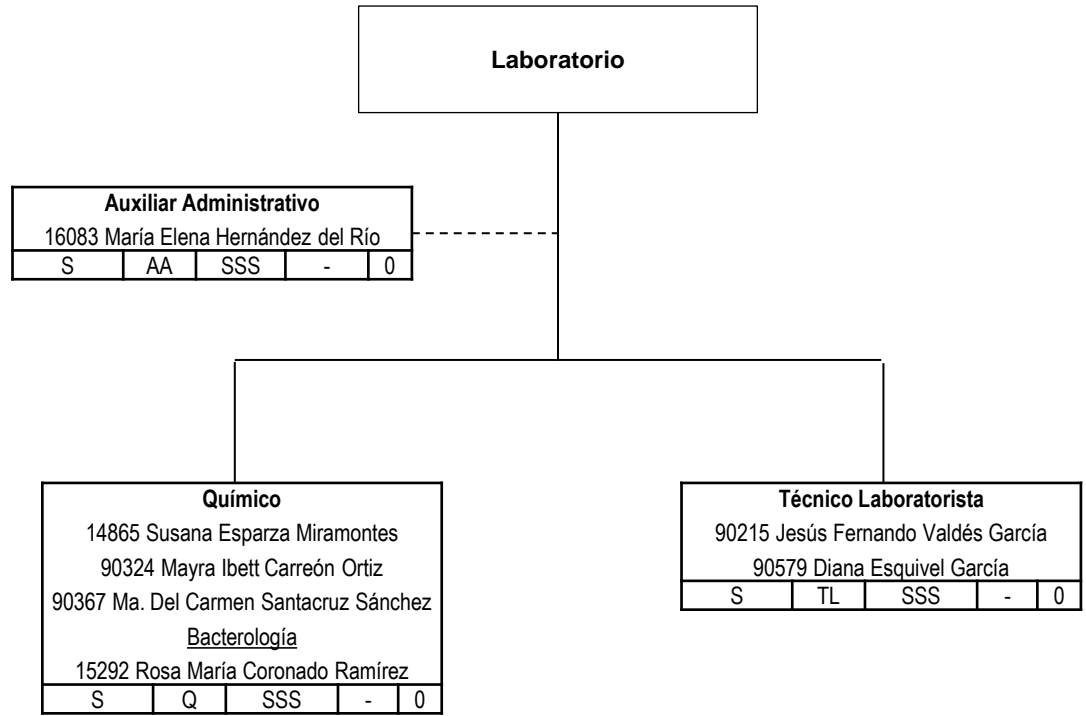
Laboratorio

Auxiliar Administrativo
16083 María Elena Hernández del Río

| S | AA | SSS | - | 0 |
|---|---|---|---|---|

Químico
14865 Susana Esparza Miramontes
90324 Mayra Ibett Carreón Ortiz
90367 Ma. Del Carmen Santacruz Sánchez
Bacterología
15292 Rosa María Coronado Ramírez

| S | Q | SSS | - | 0 |
|---|---|---|---|---|

Técnico Laboratorista
90215 Jesús Fernando Valdés García
90579 Diana Esquivel García

| S | TL | SSS | - | 0 |
|---|---|---|---|---|